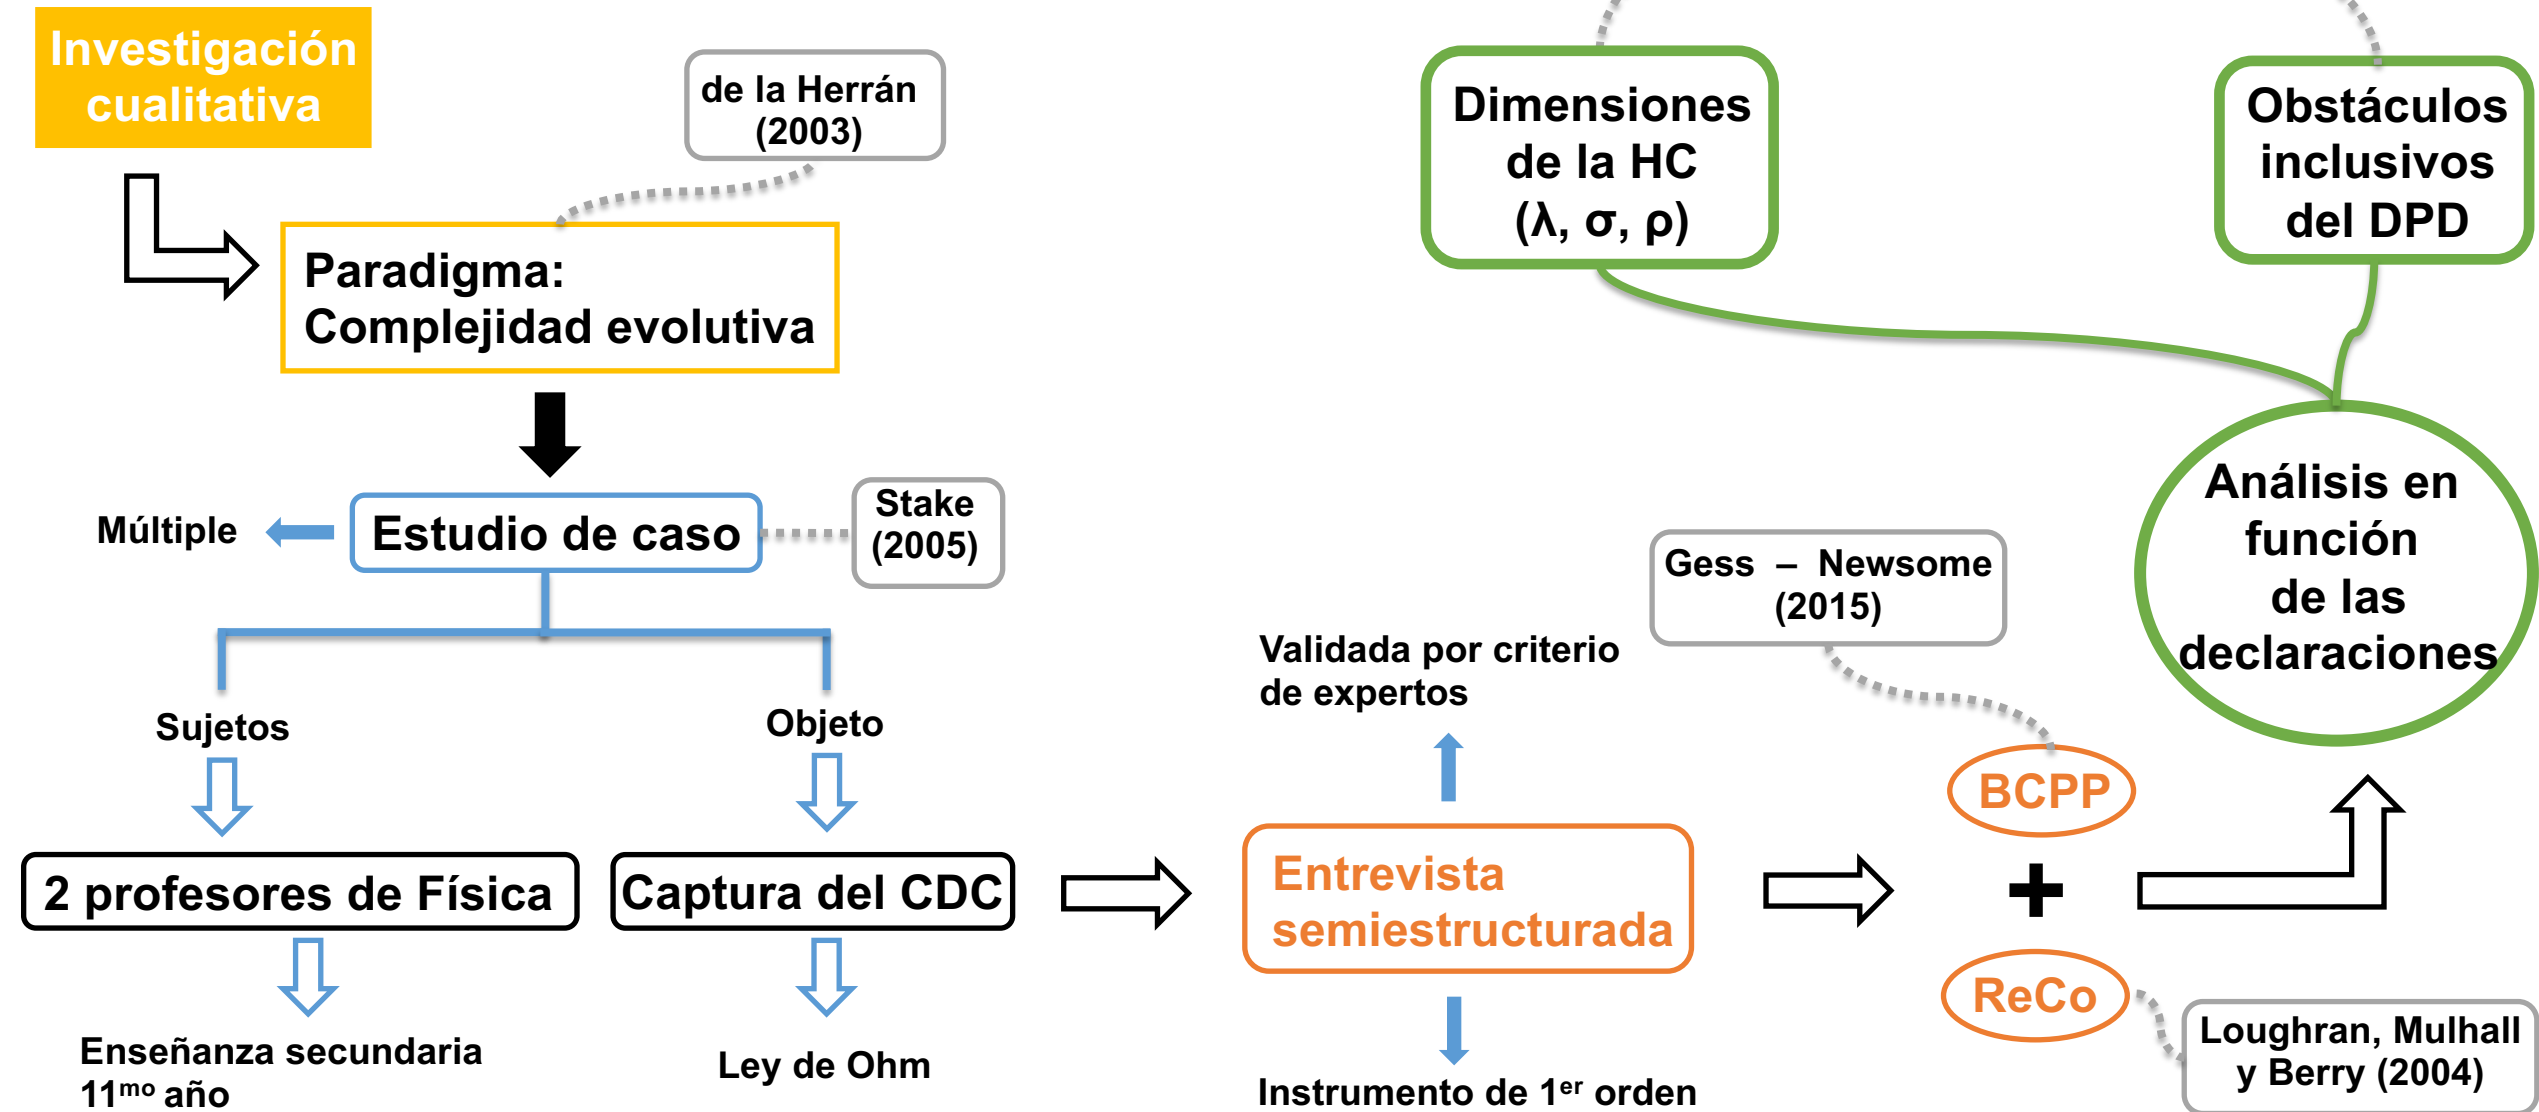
Investigación cualitativa

de la Herrán (2003)

Paradigma: Complejidad evolutiva

Múltiple

Estudio de caso

Stake (2005)

Sujetos

Objeto

2 profesores de Física

Captura del CDC

Enseñanza secundaria 11$^{mo}$ año

Ley de Ohm

Dimensiones de la HC (λ, σ, ρ)

Obstáculos inclusivos del DPD

Análisis en función de las declaraciones

Gess – Newsome (2015)

Validada por criterio de expertos

Entrevista semiestructurada

Instrumento de 1$^{er}$ orden

BCPP

+

ReCo

Loughran, Mulhall y Berry (2004)